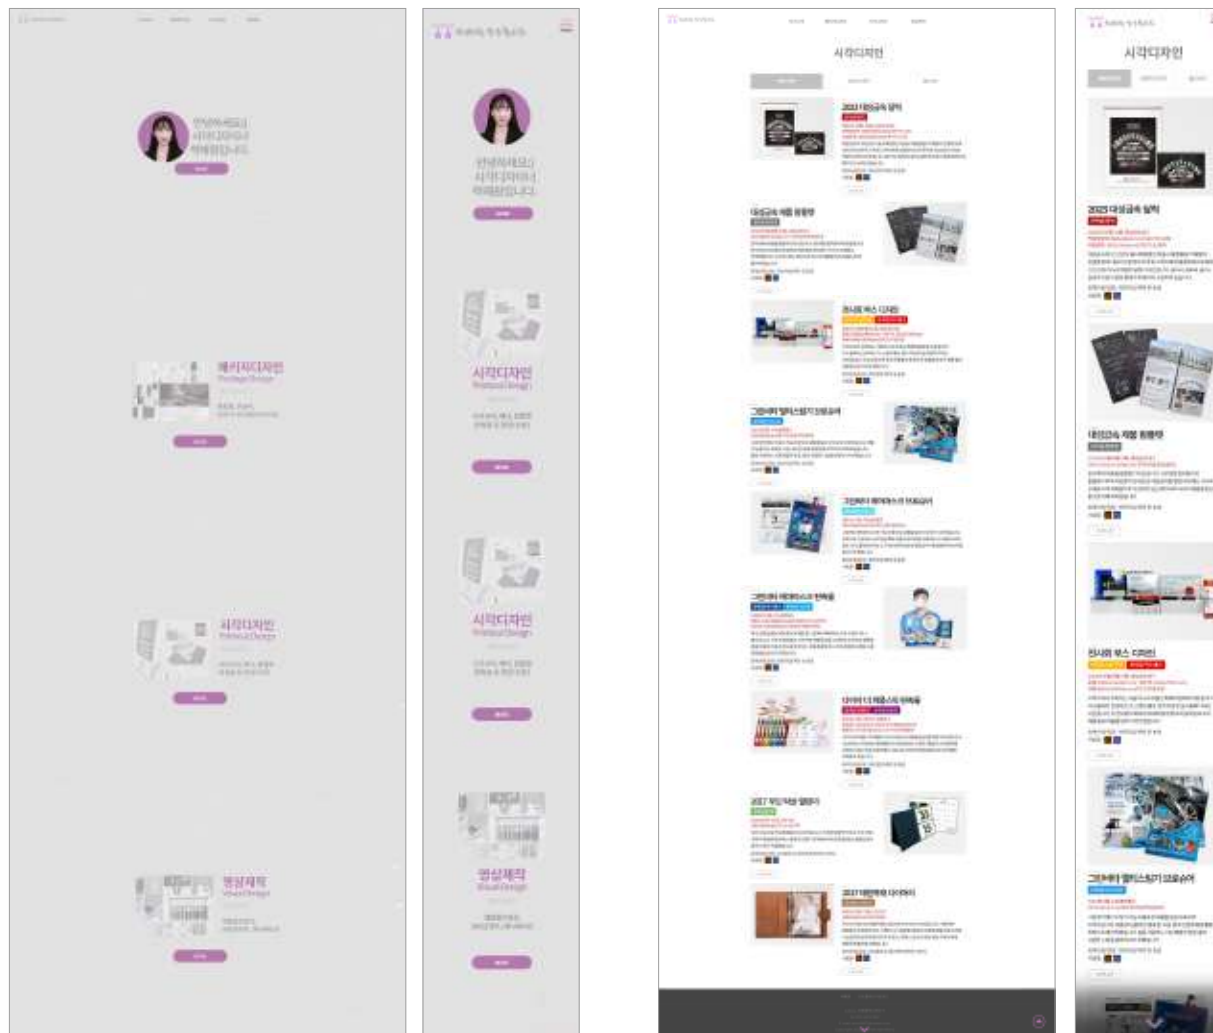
안녕하세요
시각디자이너
박해정입니다.

패키지디자인
Package Design

시각디자인
Printed Design

영상제작
Visual Design

시각디자인

2023 대성금속 달력

대성금속 제품 동향지

전시회 부스 디자인

그린에이 엘리스힐가 리플렛

그린에이 에이에스의 카탈로그

다이어니크 파플스의 카탈로그

2017 혁신제품 달력

2017 혁신제품 다이어리

시각디자인

2023 대성금속 달력

대성금속 제품 동향지

전시회 부스 디자인

그린에이 엘리스힐가 리플렛